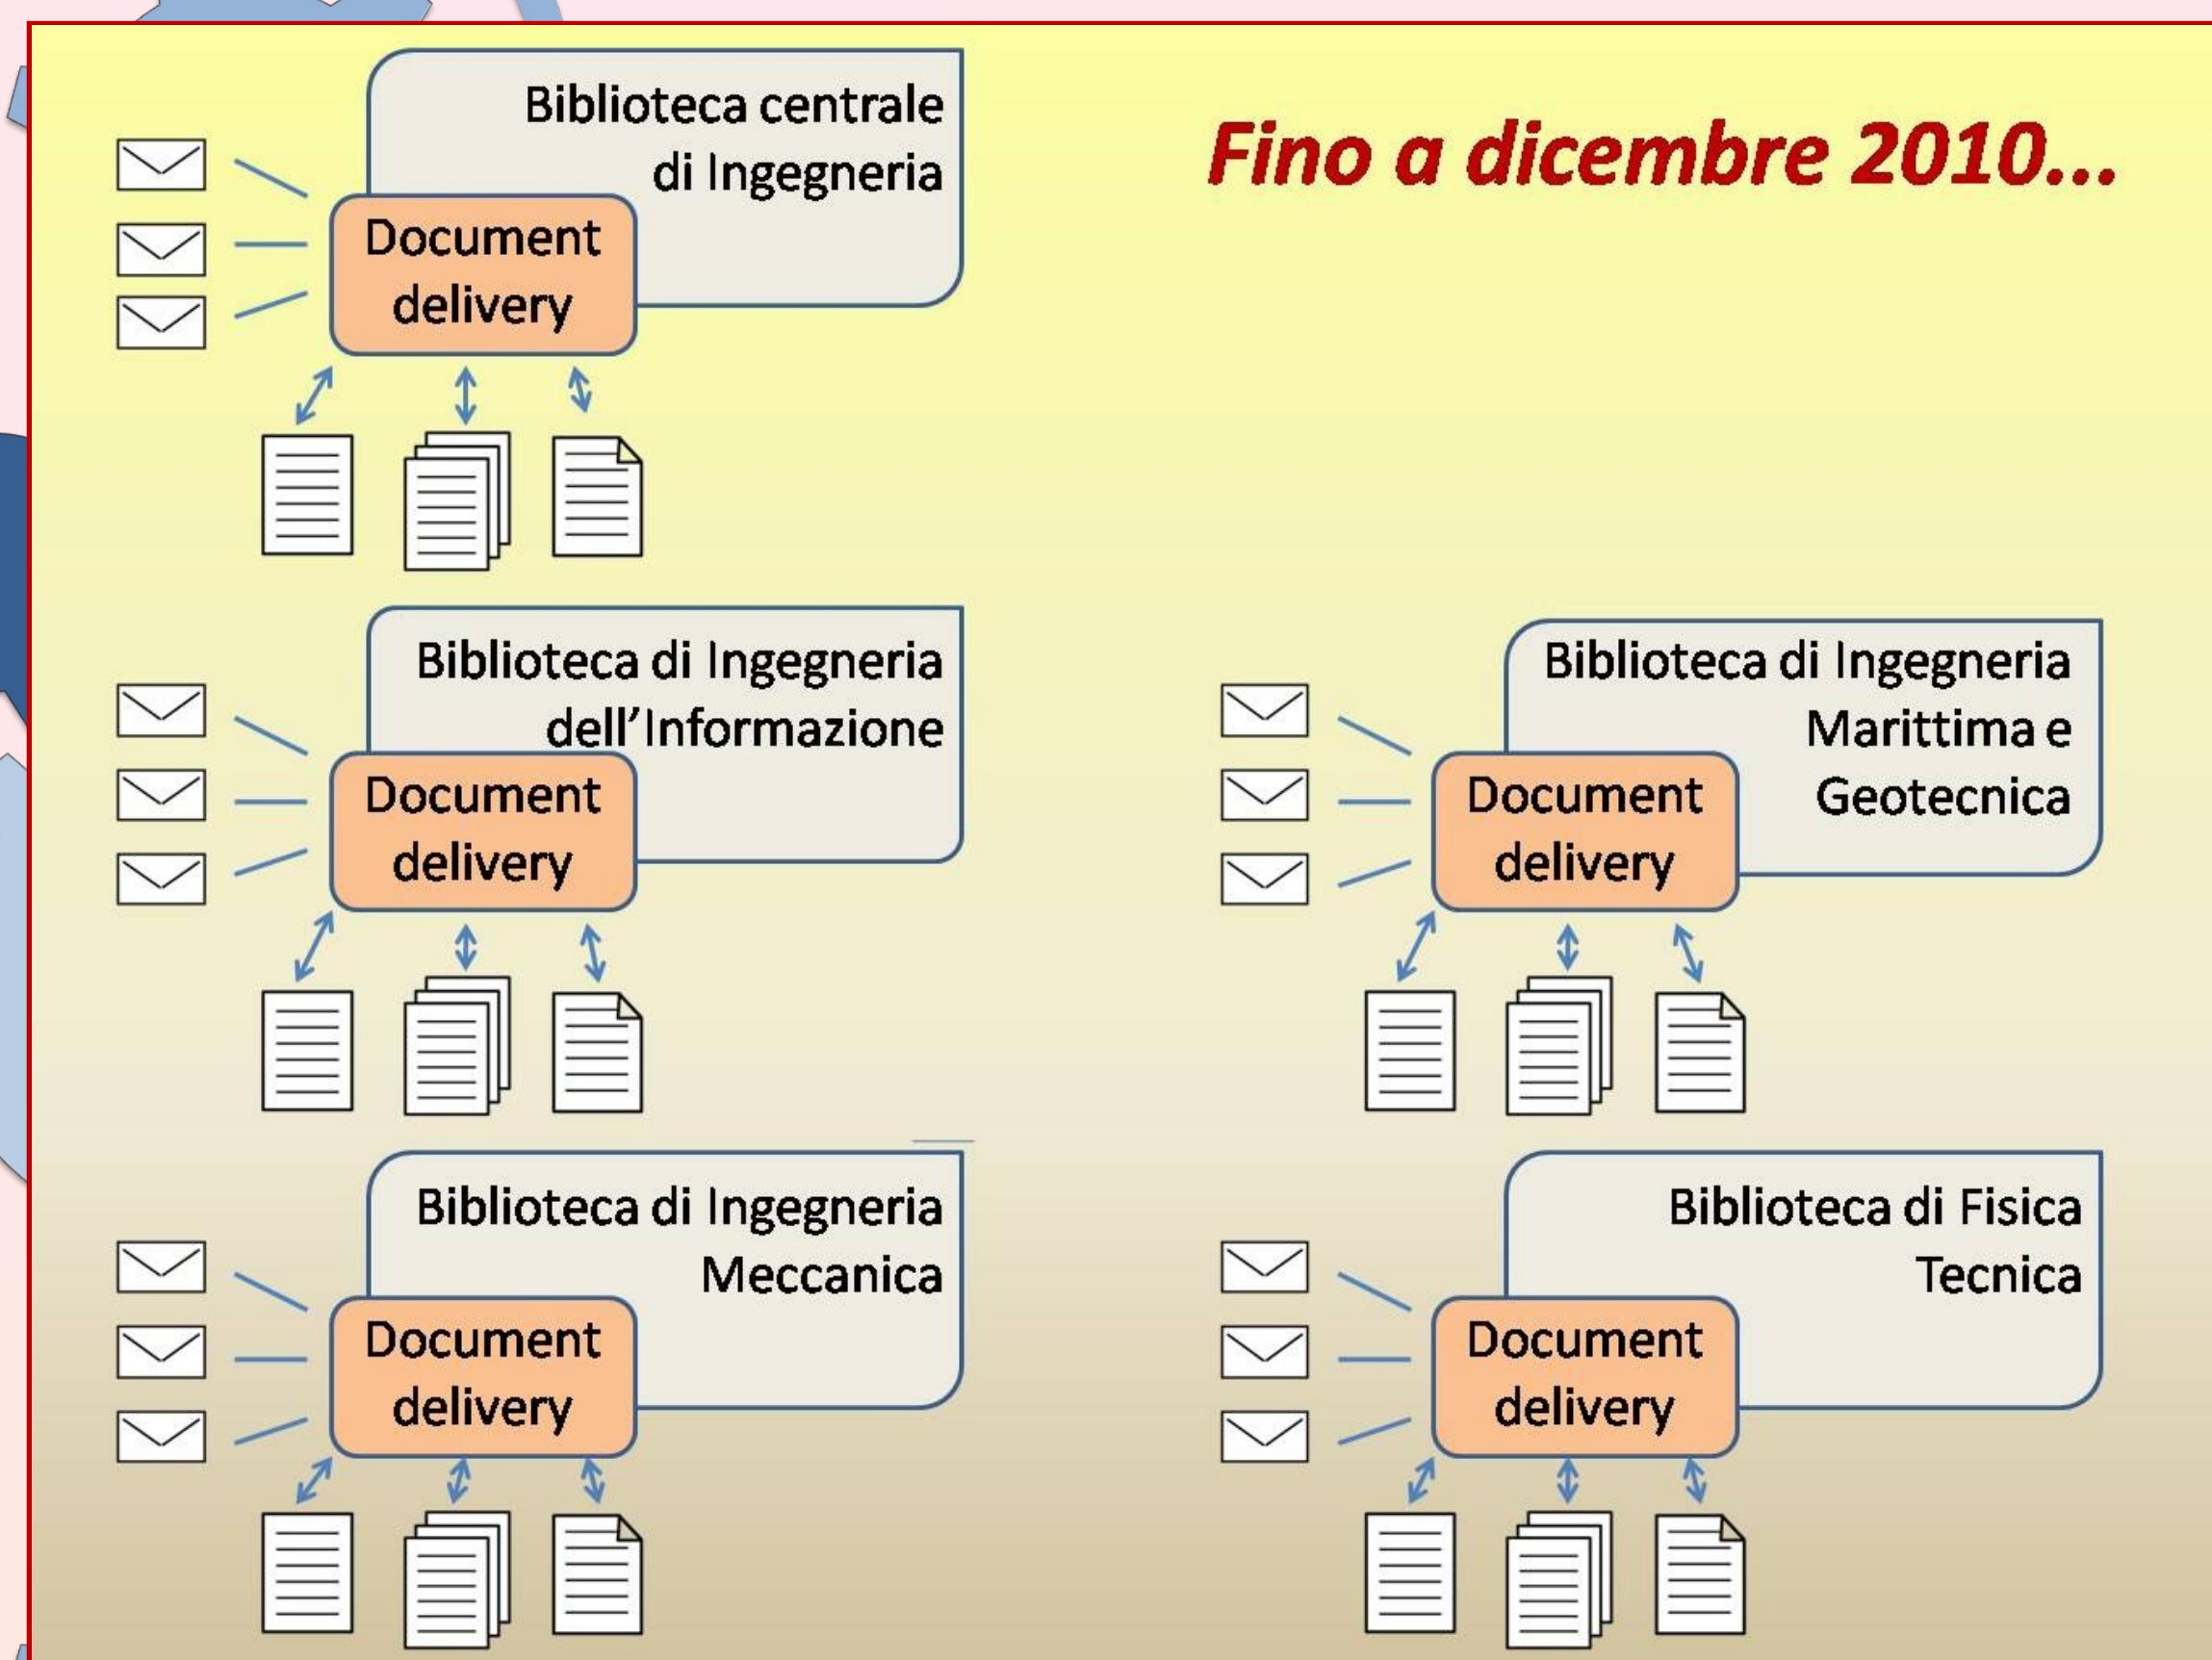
Biblioteca centrale di Ingegneria

Document delivery

Fino a dicembre 2010...

Biblioteca di Ingegneria dell'Informazione

Document delivery

Biblioteca di Ingegneria Marittima e Geotecnica

Document delivery

Biblioteca di Ingegneria Meccanica

Document delivery

Biblioteca di Fisica Tecnica

Document delivery